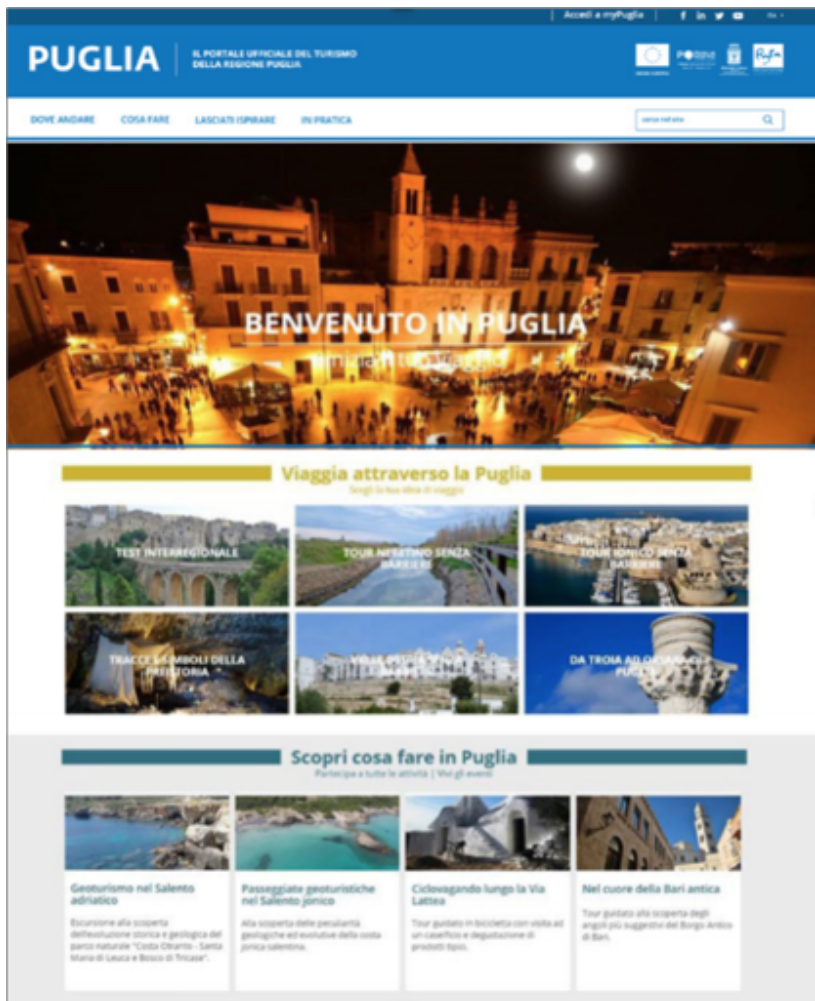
Accedi a myPuglia | f in 🐦 ▶ ITA

PUGLIA | IL PORTALE UFFICIALE DEL TURISMO DELLA REGIONE PUGLIA

DOVE ANDARE COSA FARE LASCIATI ISPIRARE IN PRATICA

cerca nel sito

BENVENUTO IN PUGLIA
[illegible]

Viaggia attraverso la Puglia
Scegli la tua idea di viaggio

TEST INTERREGIONALE
TOUR NERETINO SENZA BARRIERE
TOUR IONICO SENZA BARRIERE
TRACCE E SIMBOLI DELLA PREISTORIA
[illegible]
DA TROIA AD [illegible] PUGLIA

Scopri cosa fare in Puglia
Partecipa a tutte le attività | Vivi gli eventi

Geoturismo nel Salento adriatico
Escursione alla scoperta dell'evoluzione storica e geologica del parco naturale "Costa Otranto - Santa Maria di Leuca e Bosco di Tricase".

Passeggiate geoturistiche nel Salento jonico
Alla scoperta delle peculiarità geologiche ed evolutive della costa jonica salentina.

Ciclovagando lungo la Via Lattea
Tour guidato in bicicletta con visita ad un caseificio e degustazione di prodotti tipici.

Nel cuore della Bari antica
Tour guidato alla scoperta degli angoli più suggestivi del Borgo Antico di Bari.